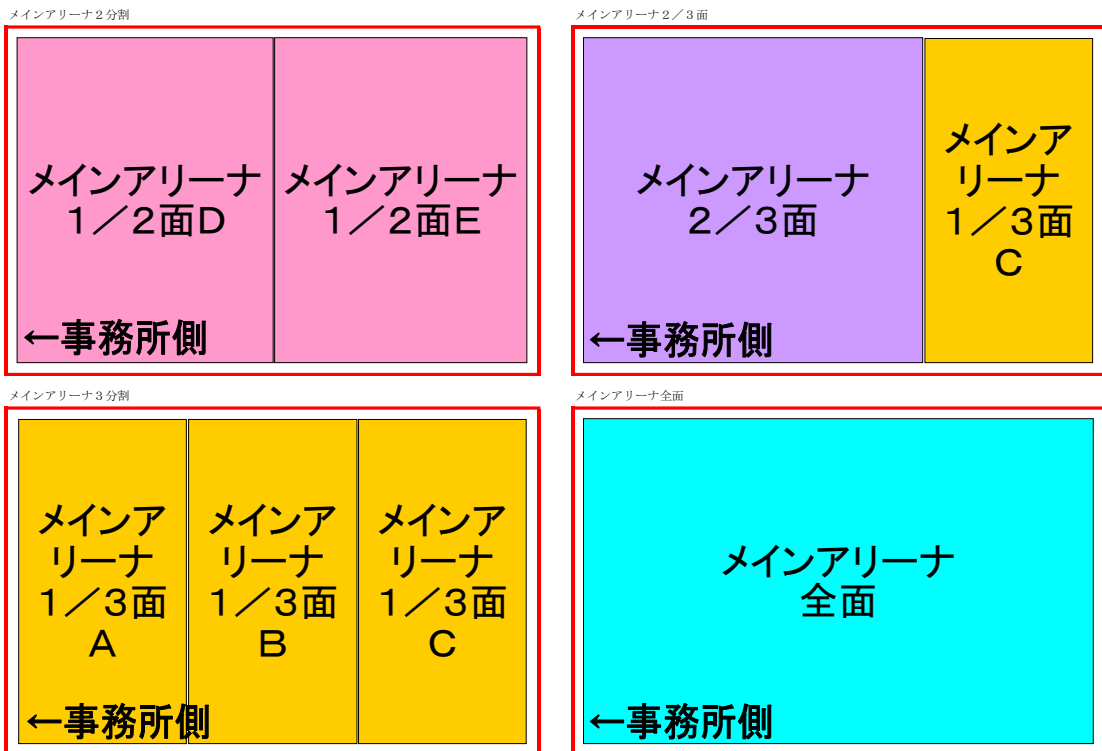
メインアリーナ２分割

メインアリーナ
１／２面Ｄ

メインアリーナ
１／２面Ｅ

←事務所側

メインアリーナ２／３面

メインアリーナ
２／３面

メインアリーナ
１／３面
Ｃ

←事務所側

メインアリーナ３分割

メインアリーナ
１／３面
Ａ

メインアリーナ
１／３面
Ｂ

メインアリーナ
１／３面
Ｃ

←事務所側

メインアリーナ全面

メインアリーナ
全面

←事務所側